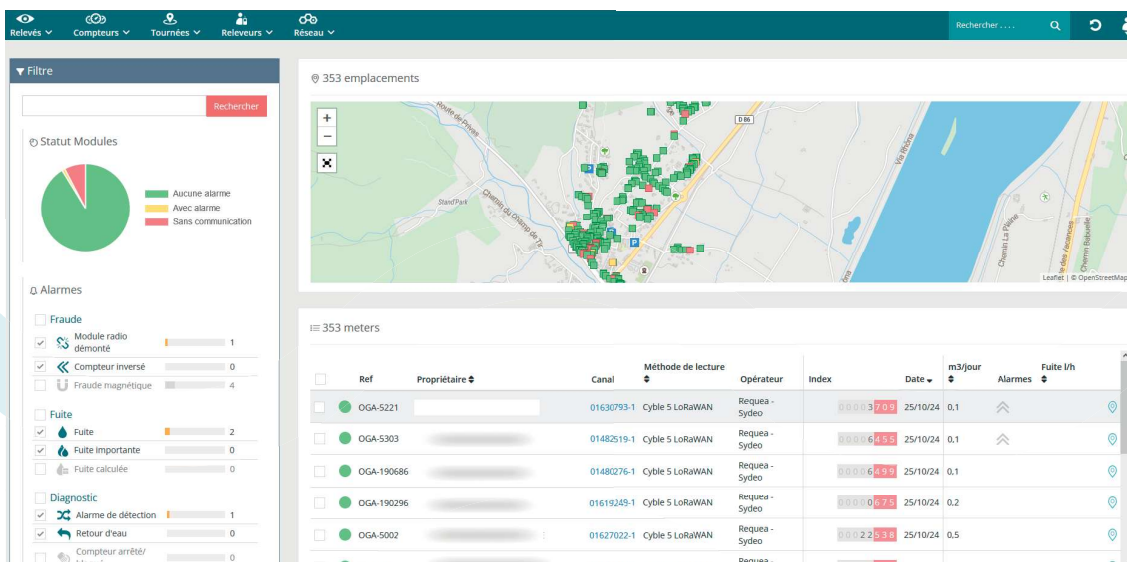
Relevés Compteurs Tournées Releveurs Réseau

Rechercher . . . .

Filtre

Rechercher

Statut Modules

Aucune alarme
Avec alarme
Sans communication

Alarmes

Fraude
Module radio démonté 1
Compteur inversé 0
Fraude magnétique 4

Fuite
Fuite 2
Fuite importante 0
Fuite calculée 0

Diagnostic
Alarme de détection 1
Retour d'eau 0
Compteur arrêté/ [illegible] 0

353 emplacements

Route de Prives
D 86
Stand Park
Chemin du Champ de Tir
Via Rhôna
Chemin La Plaine
Chemin Rabuelle
Leaflet | © OpenStreetMap

353 meters

| | Ref | Propriétaire | Canal | Méthode de lecture | Opérateur | Index | Date | m3/jour | Alarmes | Fuite l/h |
|---|---|---|---|---|---|---|---|---|---|---|
| | OGA-5221 | | 01630793-1 | Cyble 5 LoRaWAN | Requea - Sydeo | 00003709 | 25/10/24 | 0,1 | | |
| | OGA-5303 | | 01482519-1 | Cyble 5 LoRaWAN | Requea - Sydeo | 00006455 | 25/10/24 | 0,1 | | |
| | OGA-190686 | | 01480276-1 | Cyble 5 LoRaWAN | Requea - Sydeo | 00006499 | 25/10/24 | 0,1 | | |
| | OGA-190296 | | 01619249-1 | Cyble 5 LoRaWAN | Requea - Sydeo | 00000675 | 25/10/24 | 0,2 | | |
| | OGA-5002 | | 01627022-1 | Cyble 5 LoRaWAN | Requea - Sydeo | 00022538 | 25/10/24 | 0,5 | | |